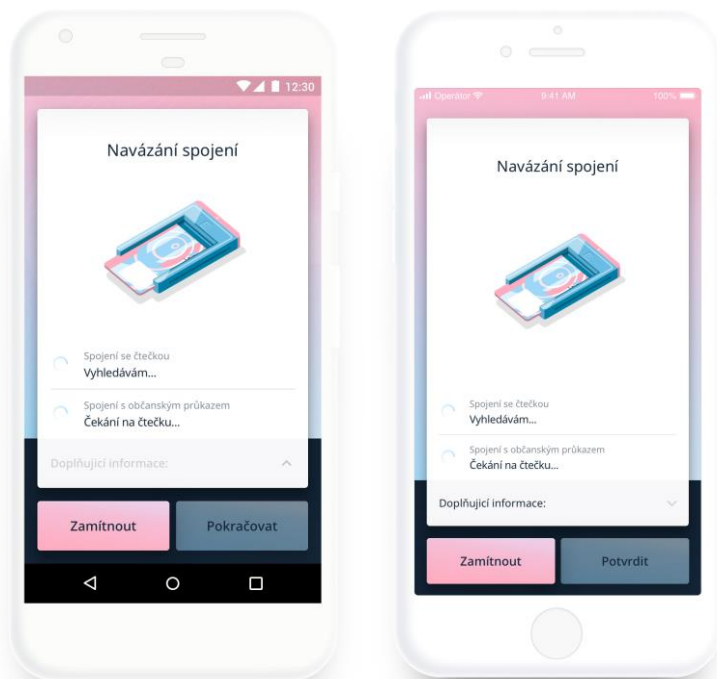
12:30

Navázání spojení

Spojení se čtečkou
Vyhledávám...

Spojení s občanským průkazem
Čekání na čtečku...

Doplňující informace:

Zamítnout
Pokračovat

Operátor
9:41 AM
100%

Navázání spojení

Spojení se čtečkou
Vyhledávám...

Spojení s občanským průkazem
Čekání na čtečku...

Doplňující informace:

Zamítnout
Potvrdit